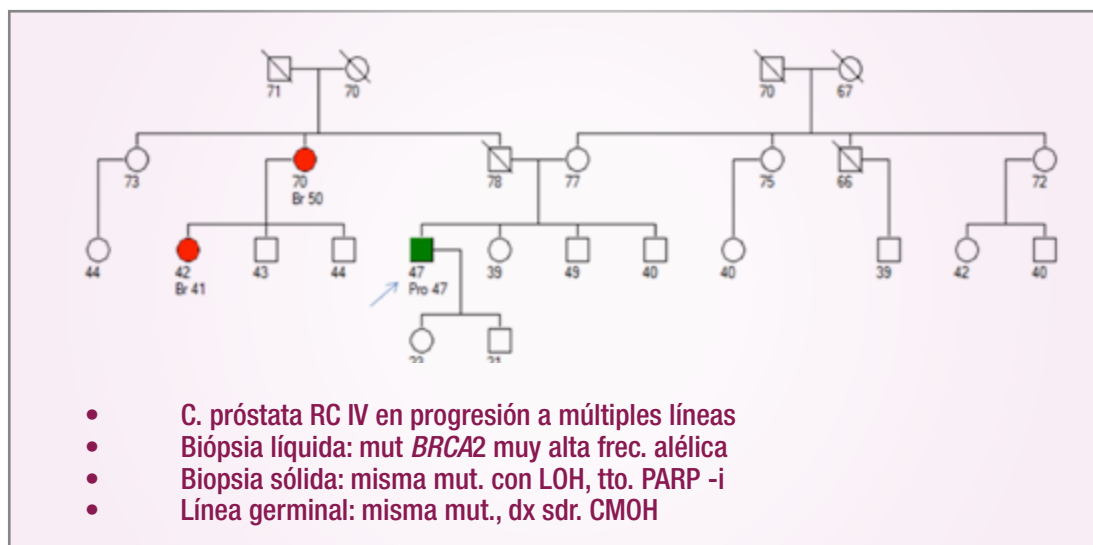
71 70 70 67

73 70 Br 50 78 77 75 66 72

44 42 Br 41 43 44 47 Pro 47 39 49 40 40 39 42 40

23 21

- C. próstata RC IV en progresión a múltiples líneas
- Biópsia líquida: mut *BRCA*2 muy alta frec. alélica
- Biopsia sólida: misma mut. con LOH, tto. PARP -i
- Línea germinal: misma mut., dx sdr. CMOH